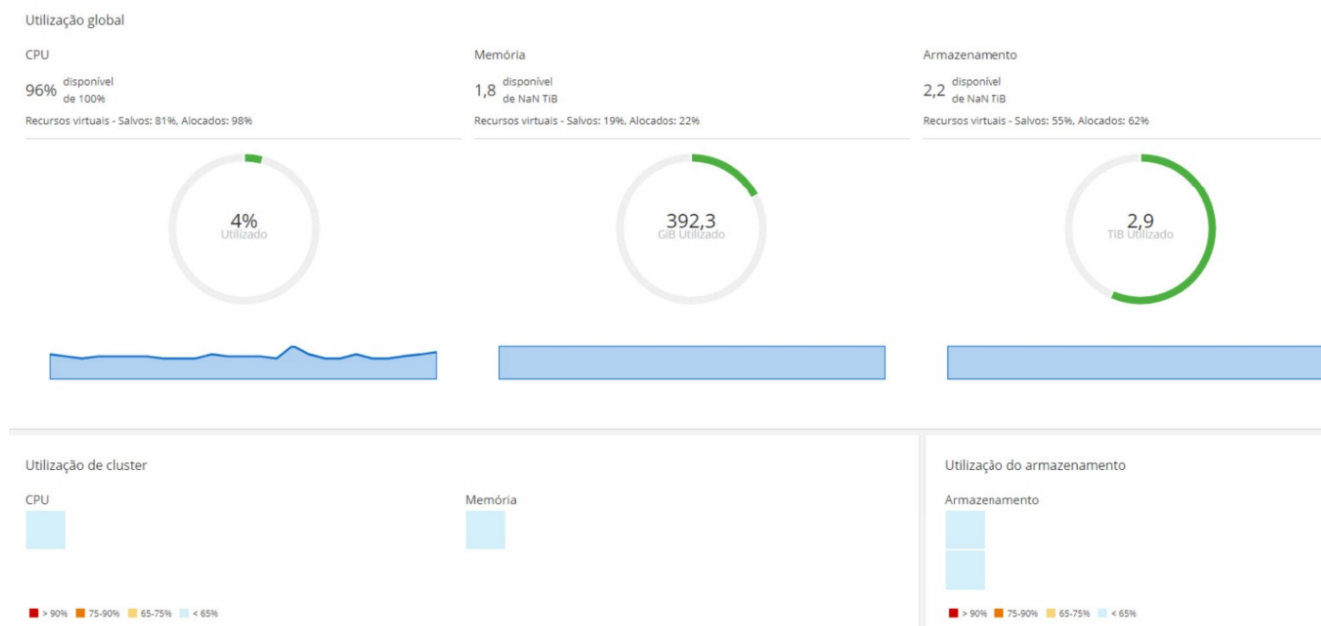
Utilização global

CPU

96% disponível de 100%

Recursos virtuais - Salvos: 81%, Alocados: 98%

4%
Utilizado

Memória

1,8 disponível de NaN TiB

Recursos virtuais - Salvos: 19%, Alocados: 22%

392,3
GiB Utilizado

Armazenamento

2,2 disponível de NaN TiB

Recursos virtuais - Salvos: 55%, Alocados: 62%

2,9
TiB Utilizado

Utilização de cluster

CPU

Memória

> 90% 75-90% 65-75% < 65%

Utilização do armazenamento

Armazenamento

> 90% 75-90% 65-75% < 65%